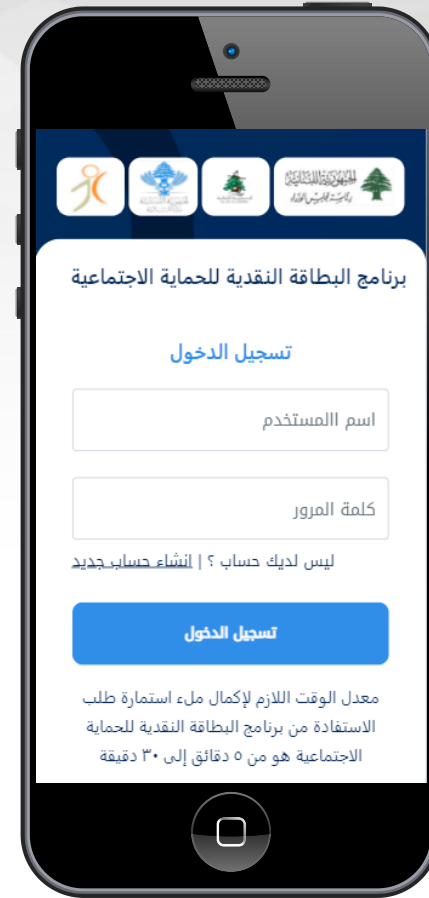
الجمهورية اللبنانية
رئاسة مجلس الوزراء

برنامج البطاقة النقدية للحماية الاجتماعية

تسجيل الدخول

اسم االمستخدم

كلمة المرور

ليس لديك حساب ؟ | انشاء حساب جديد

تسجيل الدخول

معدل الوقت اللازم لإكمال ملء استمارة طلب الاستفادة من برنامج البطاقة النقدية للحماية الاجتماعية هو من ٥ دقائق إلى ٣٠ دقيقة